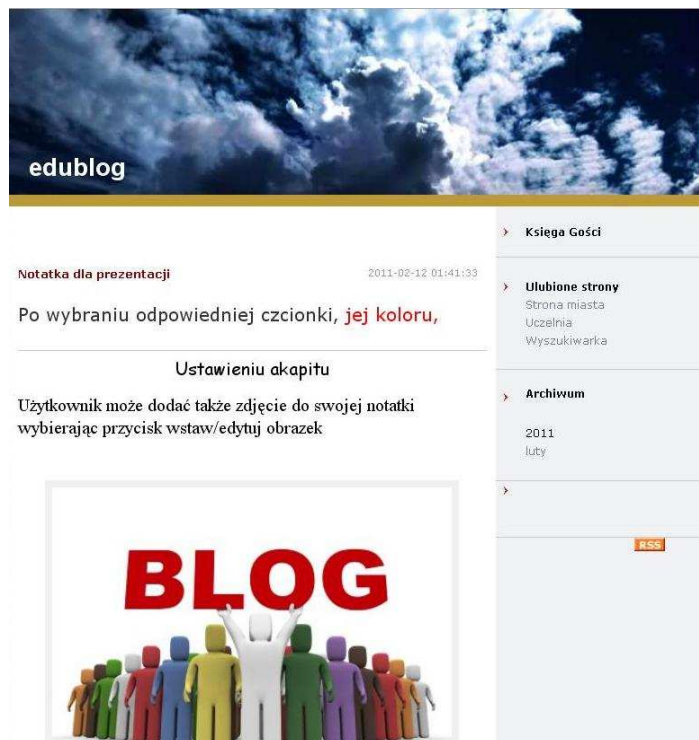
edublog

Notatka dla prezentacji

2011-02-12 01:41:33

Po wybraniu odpowiedniej czcionki, jej koloru,

Ustawieniu akapitu

Użytkownik może dodać także zdjęcie do swojej notatki wybierając przycisk wstaw/edytuj obrazek

BLOG

Księga Gości

Ulubione strony
Strona miasta
Uczelnia
Wyszukiwarka

Archiwum

2011
luty

RSS